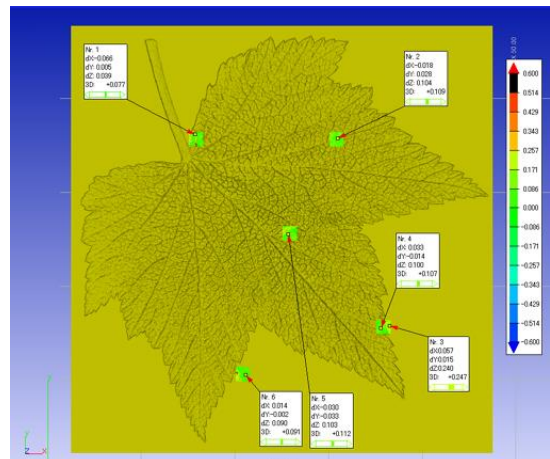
Nr. 1
dX:-0.066
dY: 0.005
dZ: 0.039
3D: +0.077

Nr. 2
dX:-0.018
dY: 0.028
dZ: 0.104
3D: +0.109

Nr. 4
dX: 0.033
dY:-0.014
dZ: 0.100
3D: +0.107

Nr. 3
dX0.057
dY0.015
dZ0.240
3D: +0.247

Nr. 6
dX: 0.014
dY:-0.002
dZ: 0.090
3D: +0.091

Nr. 5
dX:-0.030
dY:-0.033
dZ: 0.103
3D: +0.112

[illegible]

0.600
0.514
0.429
0.343
0.257
0.171
0.086
0.000
-0.086
-0.171
-0.257
-0.343
-0.429
-0.514
-0.600

Z
X